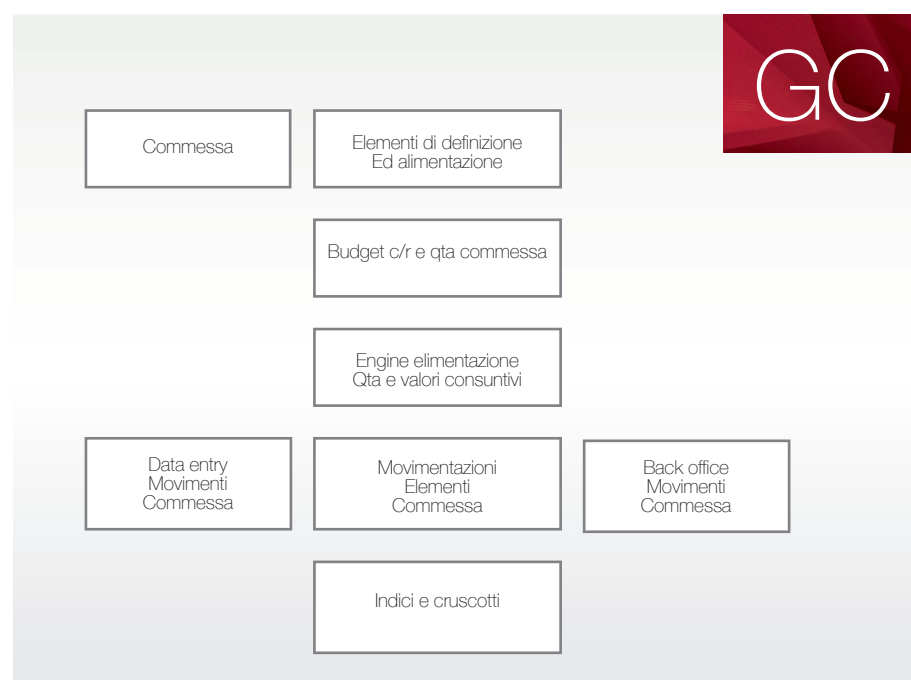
GC

Commessa

Elementi di definizione
Ed alimentazione

Budget c/r e qta commessa

Engine elimentazione
Qta e valori consuntivi

Data entry
Movimenti
Commessa

Movimentazioni
Elementi
Commessa

Back office
Movimenti
Commessa

Indici e cruscotti